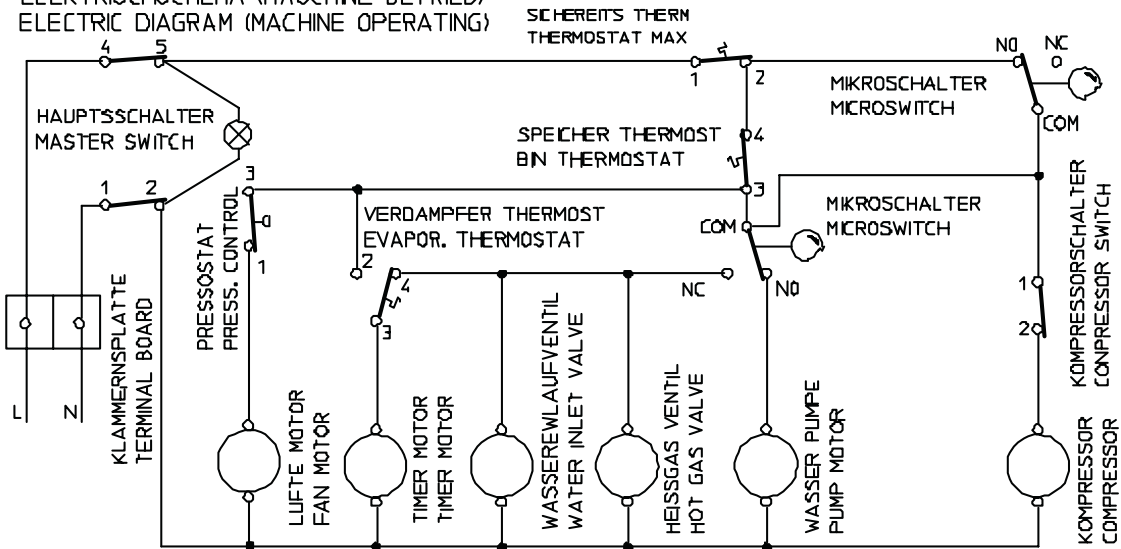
ELECTRIC DIAGRAM (MACHINE OPERATING)

SICHEREITS THERM
THERMOSTAT MAX

4 5

1 2

NO NC
0

MIKROSCHALTER
MICROSWITCH

COM

HAUPTSSCHALTER
MASTER SWITCH

SPEICHER THERMOST
BIN THERMOSTAT

4

3

1 2

3

0

1

PRESSOSTAT
PRESS. CONTROL

VERDAMPFER THERMOST
EVAPOR. THERMOSTAT

2

4

3

COM

MIKROSCHALTER
MICROSWITCH

NC

NO

KOMPRESSORSCHALTER
CONPRESSOR SWITCH

1

2

KLAMMERNSPLATTE
TERMINAL BOARD

L N

LUFTE MOTOR
FAN MOTOR

TIMER MOTOR
TIMER MOTOR

WASSEREWLAUFVENTIL
WATER INLET VALVE

HEISSGAS VENTIL
HOT GAS VALVE

WASSER PUMPE
PUMP MOTOR

KOMPRESSOR
COMPRESSOR